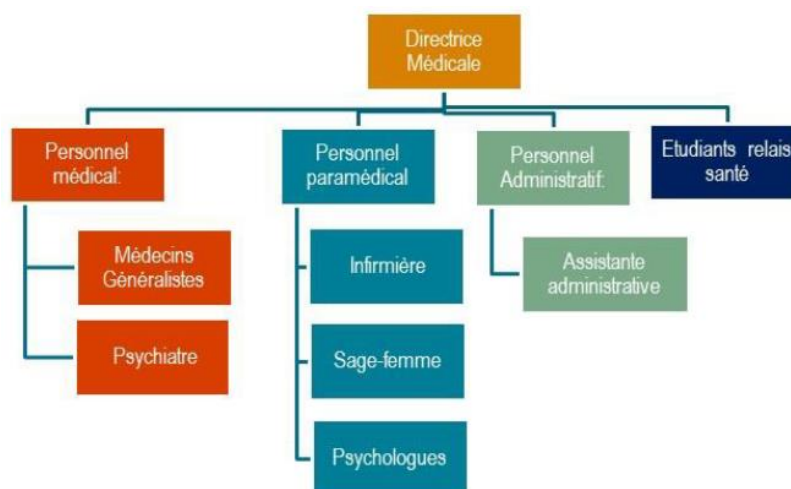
Directrice Médicale

Personnel médical:

Médecins Généralistes

Psychiatre

Personnel paramédical

Infirmière

Sage-femme

Psychologues

Personnel Administratif:

Assistante administrative

Etudiants relais santé